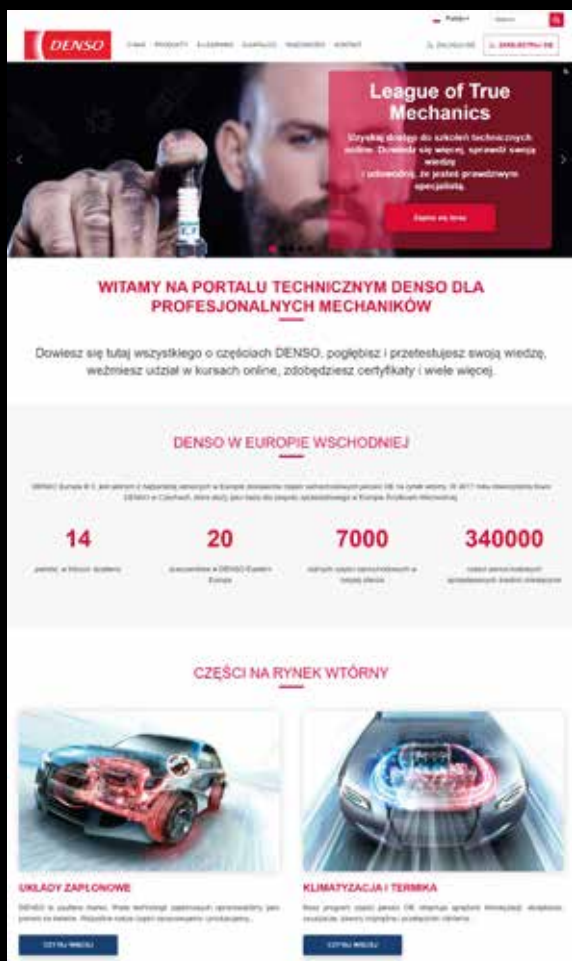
DENSO

League of True Mechanics

Uzyskaj dostęp do szkoleń technicznych online. Dowiedz się więcej, sprawdź swoją wiedzę i udowodnij, że jesteś prawdziwym specjalistą.

Zapisz się teraz

WITAMY NA PORTALU TECHNICZNYM DENSO DLA PROFESJONALNYCH MECHANIKÓW

Dowiesz się tutaj wszystkiego o częściach DENSO, pogłębisz i przetestujesz swoją wiedzę, weźmiesz udział w kursach online, zdobędziesz certyfikaty i wiele więcej.

DENSO W EUROPIE WSCHODNIEJ

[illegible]

14

20

7000

340000

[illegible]

CZĘŚCI NA RYNEK WTÓRNY

UKŁADY ZAPŁONOWE

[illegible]

CZYTAJ WIĘCEJ

KLIMATYZACJA I TERMIKA

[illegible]

CZYTAJ WIĘCEJ